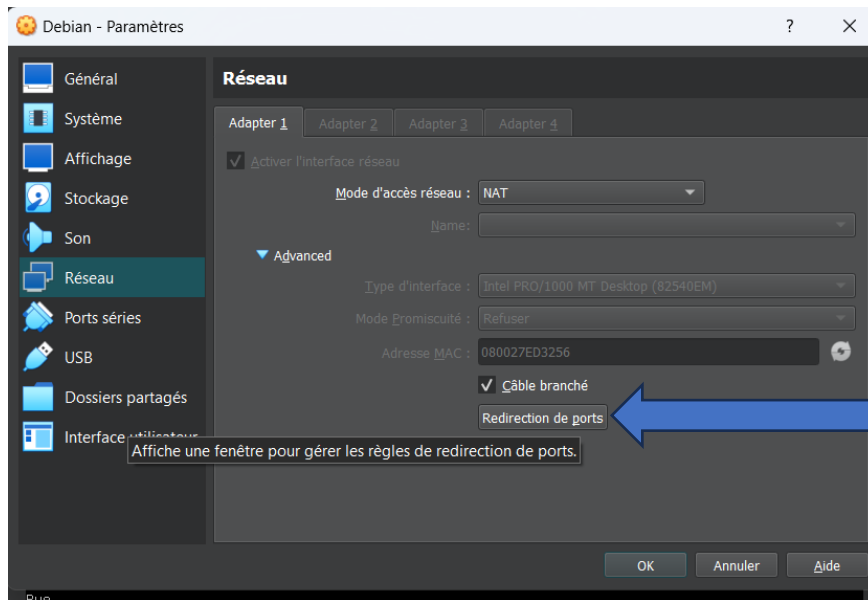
Debian - Paramètres

?

Général
Système
Affichage
Stockage
Son
Réseau
Ports séries
USB
Dossiers partagés
Interface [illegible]

Réseau

Adapter 1 | Adapter 2 | Adapter 3 | Adapter 4

Activer l'interface réseau

Mode d'accès réseau : NAT

Name:

Advanced

Type d'interface : Intel PRO/1000 MT Desktop (82540EM)

Mode Promiscuité : Refuser

Adresse MAC : 080027ED3256

Câble branché

Redirection de ports

Affiche une fenêtre pour gérer les règles de redirection de ports.

OK
Annuler
Aide

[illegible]